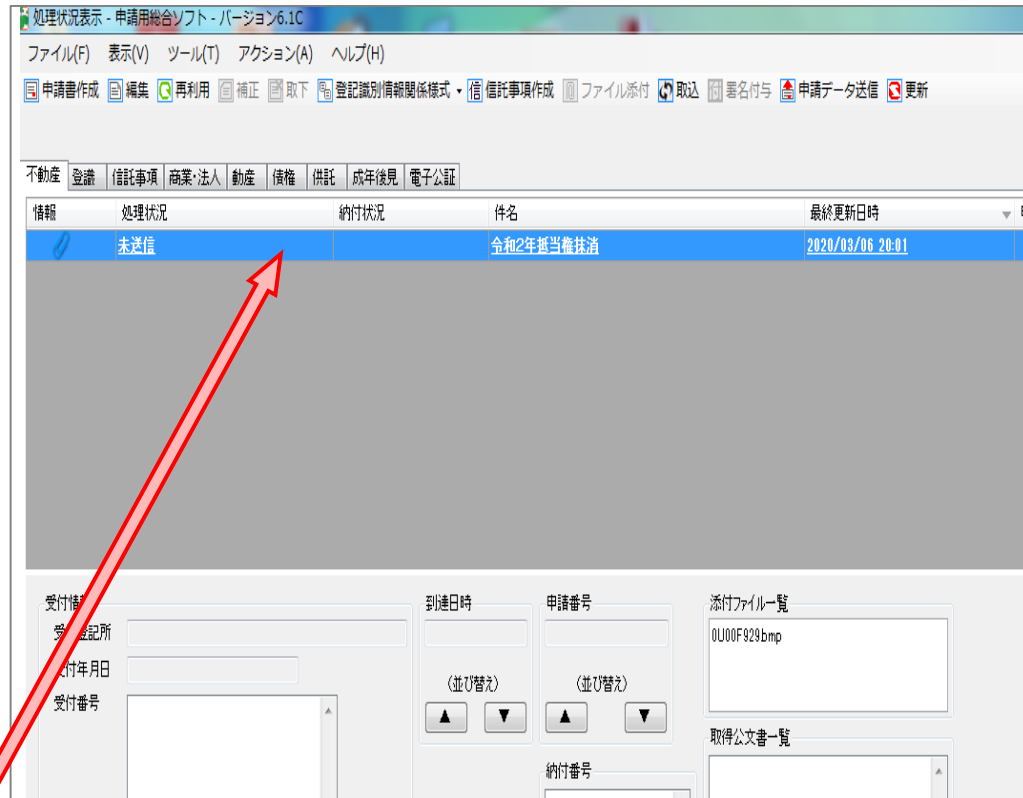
処理状況表示 - 申請用総合ソフト - バージョン6.1C

ファイル(F) 表示(V) ツール(T) アクション(A) ヘルプ(H)

申請書作成 編集 再利用 補正 取下 登記識別情報関係様式 ▾ 信託事項作成 ファイル添付 取込 署名付与 申請データ送信 更新

不動産 登識 信託事項 商業・法人 動産 債権 供託 成年後見 電子公証

| 情報 | 処理状況 | 納付状況 | 件名 | 最終更新日時 |
|---|---|---|---|---|
| | 未送信 | | 令和2年抵当権抹消 | 2020/03/06 20:01 |

受付情報
受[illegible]登記所
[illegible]付年月日
受付番号

到達日時
(並び替え)
▲ ▼

申請番号
(並び替え)
▲ ▼

納付番号

添付ファイル一覧
0U00F929.bmp

取得公文書一覧